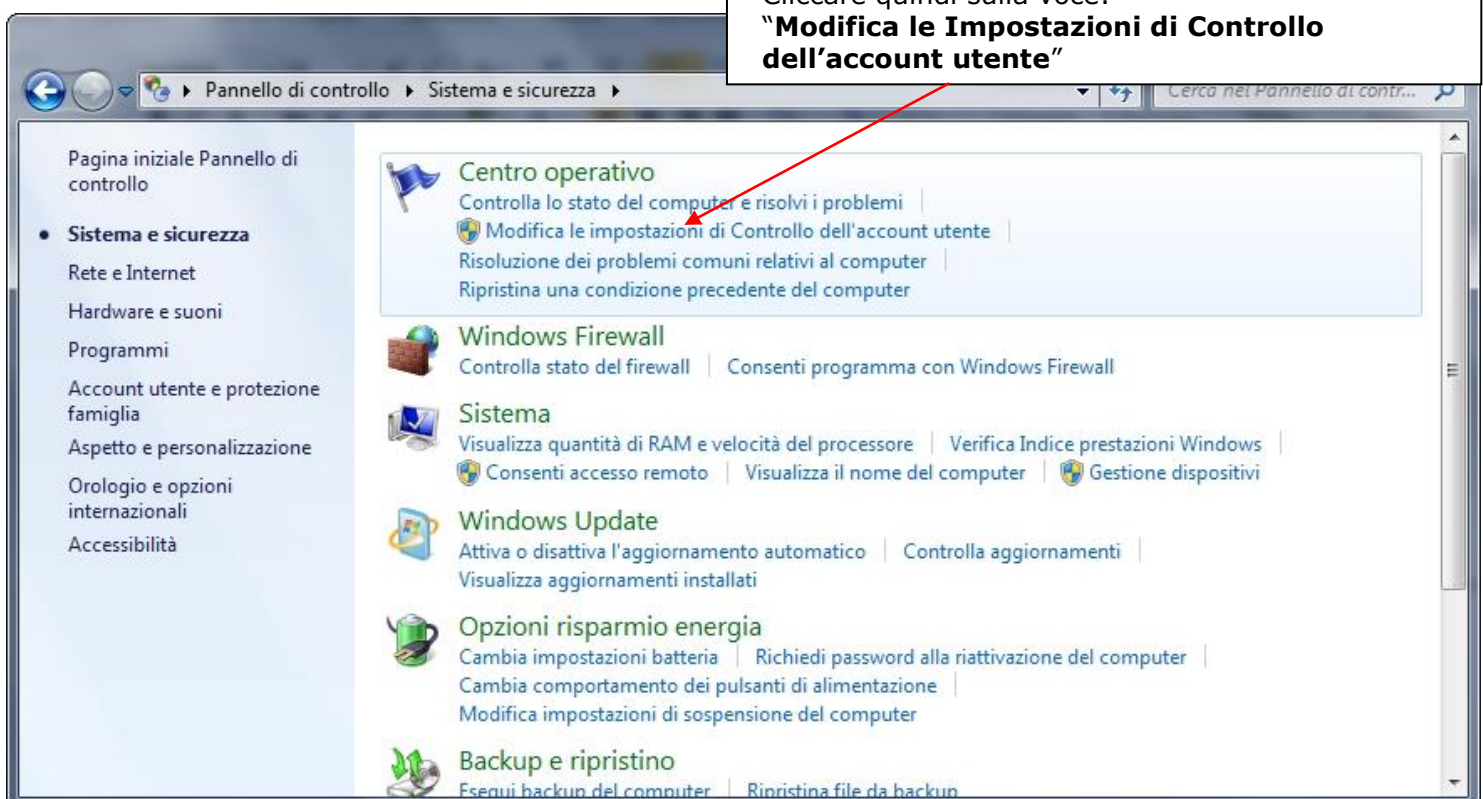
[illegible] quindi sulla voce:
"**Modifica le Impostazioni di Controllo dell'account utente**"

Pannello di controllo ▸ Sistema e sicurezza ▸

Cerca nel Pannello di contr...

Pagina iniziale Pannello di controllo

Sistema e sicurezza

Rete e Internet

Hardware e suoni

Programmi

Account utente e protezione famiglia

Aspetto e personalizzazione

Orologio e opzioni internazionali

Accessibilità

Centro operativo
Controlla lo stato del computer e risolvi i problemi
Modifica le impostazioni di Controllo dell'account utente
Risoluzione dei problemi comuni relativi al computer
Ripristina una condizione precedente del computer

Windows Firewall
Controlla stato del firewall | Consenti programma con Windows Firewall

Sistema
Visualizza quantità di RAM e velocità del processore | Verifica Indice prestazioni Windows
Consenti accesso remoto | Visualizza il nome del computer | Gestione dispositivi

Windows Update
Attiva o disattiva l'aggiornamento automatico | Controlla aggiornamenti
Visualizza aggiornamenti installati

Opzioni risparmio energia
Cambia impostazioni batteria | Richiedi password alla riattivazione del computer
Cambia comportamento dei pulsanti di alimentazione
Modifica impostazioni di sospensione del computer

Backup e ripristino
Esegui backup del computer | Ripristina file da backup